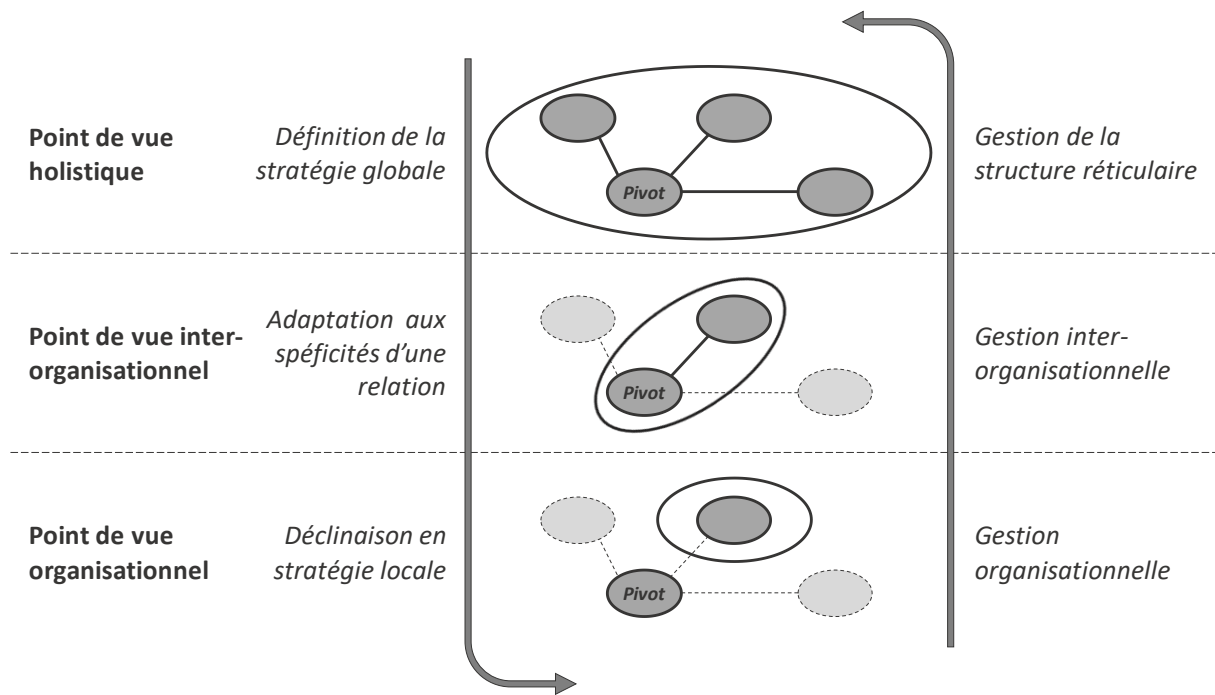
**Point de vue holistique**

*Définition de la stratégie globale*

Pivot

*Gestion de la structure réticulaire*

**Point de vue inter-organisationnel**

*Adaptation aux spéficités d'une relation*

Pivot

*Gestion inter-organisationnelle*

**Point de vue organisationnel**

*Déclinaison en stratégie locale*

Pivot

*Gestion organisationnelle*